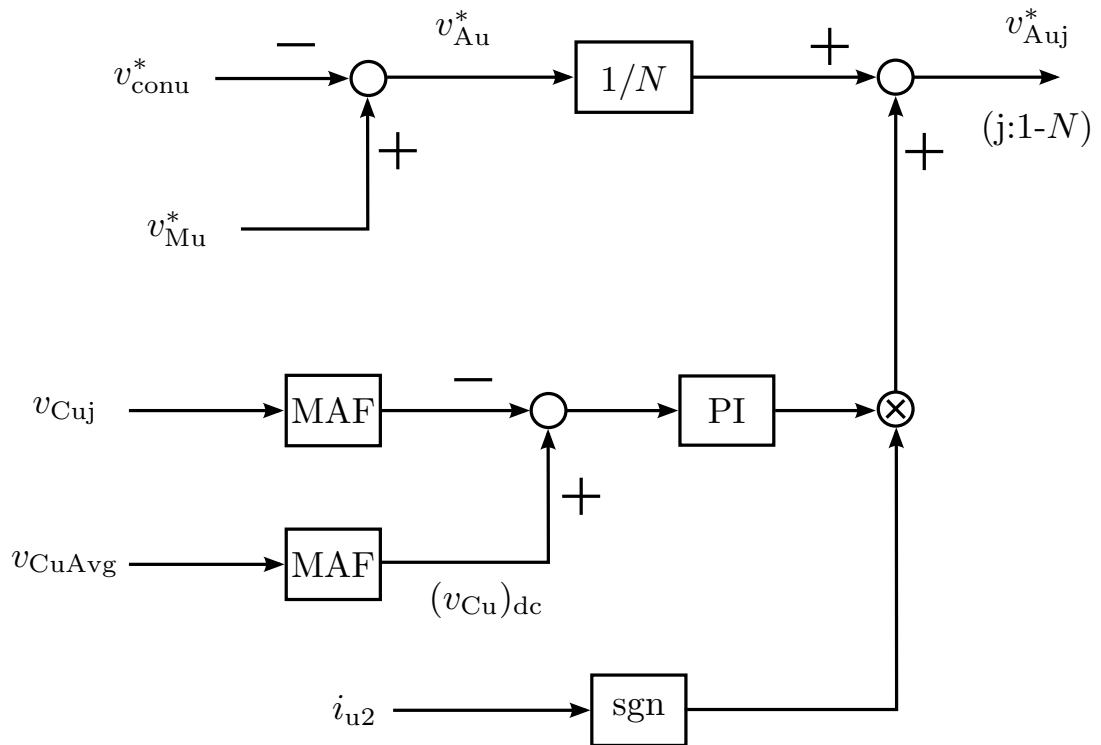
$v^*_{\text{conu}}$ −

$v^*_{\text{Au}}$

$1/N$

+

$v^*_{\text{Auj}}$

(j:1-$N$)

+

+

$v^*_{\text{Mu}}$

$v_{\text{Cuj}}$

MAF

−

PI

$\otimes$

+

$v_{\text{CuAvg}}$

MAF

$(v_{\text{Cu}})_{\text{dc}}$

$i_{\text{u2}}$

sgn